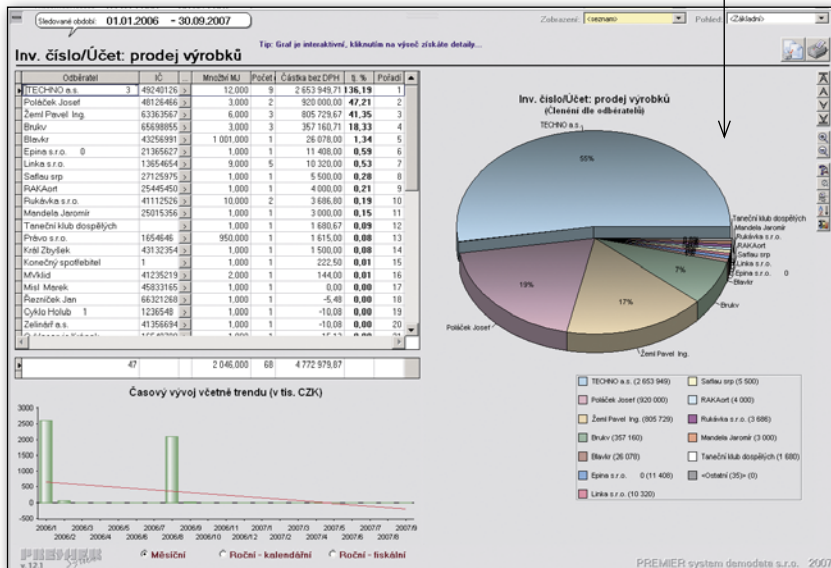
Sledované období: 01.01.2006 - 30.09.2007

Zobrazení: <seznam> Pohled: <Základní>

Inv. číslo/Účet: prodej výrobků

Tip: Graf je interaktivní, kliknutím na výseč získáte detaily...

| Odběratel | IČ | Množství MJ | Počet | Částka bez DPH | % | Pořadí |
|---|---|---|---|---|---|---|
| TECHNO a.s. 3 | 49240126 | 12,000 | 9 | 2 653 949,71 | 136,19 | 1 |
| Poláček Josef | 48126466 | 3,000 | 2 | 920 000,00 | 47,21 | 2 |
| Žemľ Pavel Ing. | 63363567 | 6,000 | 3 | 805 729,67 | 41,35 | 3 |
| Brukv | 65698855 | 3,000 | 3 | 357 160,71 | 18,33 | 4 |
| Blavkr | 43256991 | 1 001,000 | 1 | 26 078,00 | 1,34 | 5 |
| Epina s.r.o. 0 | 21365627 | 1,000 | 1 | 11 408,00 | 0,59 | 6 |
| Linka s.r.o. | 13654654 | 9,000 | 5 | 10 320,00 | 0,53 | 7 |
| Saflau srp | 27125975 | 1,000 | 1 | 5 500,00 | 0,28 | 8 |
| RAKAort | 25445450 | 1,000 | 1 | 4 000,00 | 0,21 | 9 |
| Rukávka s.r.o. | 41112526 | 10,000 | 2 | 3 686,80 | 0,19 | 10 |
| Mandela Jaromír | 25015356 | 1,000 | 1 | 3 000,00 | 0,15 | 11 |
| Taneční klub dospělých | | 1,000 | 1 | 1 680,67 | 0,09 | 12 |
| Právo s.r.o. | 1654646 | 950,000 | 1 | 1 615,00 | 0,08 | 13 |
| Král Zbyšek | 43132354 | 1,000 | 1 | 1 500,00 | 0,08 | 14 |
| Konečný spotřebitel | 1 | 1,000 | 1 | 222,50 | 0,01 | 15 |
| MVklid | 41235219 | 2,000 | 1 | 144,00 | 0,01 | 16 |
| Misl Marek | 45833165 | 1,000 | 1 | 0,00 | 0,00 | 17 |
| Řezníček Jan | 66321268 | 1,000 | 1 | -5,48 | 0,00 | 18 |
| Cyklo Holub 1 | 1236548 | 1,000 | 1 | -10,08 | 0,00 | 19 |
| Zelinář a.s. | 41356694 | 1,000 | 1 | -10,08 | 0,00 | 20 |

47 | 2 046,000 | 68 | 4 772 979,87

Inv. číslo/Účet: prodej výrobků
(Členění dle odběratelů)

TECHNO a.s. 55%
Taneční klub dospělých
Mandela Jaromír
Rukávka s.r.o.
RAKAort
Saflau srp
Linka s.r.o.
Epina s.r.o. 0
Blavkr
7%
Brukv
19%
17%
Poláček Josef
Žemľ Pavel Ing.

TECHNO a.s. (2 653 949) | Saflau srp (5 500)
Poláček Josef (920 000) | RAKAort (4 000)
Žemľ Pavel Ing. (805 729) | Rukávka s.r.o. (3 686)
Brukv (357 160) | Mandela Jaromír (3 000)
Blavkr (26 078) | Taneční klub dospělých (1 680)
Epina s.r.o. 0 (11 408) | <Ostatní (35)> (0)
Linka s.r.o. (10 320)

Časový vývoj včetně trendu (v tis. CZK)

3000
2500
2000
1500
1000
500
0
-500

2006/1 2006/2 2006/3 2006/4 2006/5 2006/6 2006/7 2006/8 2006/9 2006/10 2006/11 2006/12 2007/1 2007/2 2007/3 2007/4 2007/5 2007/6 2007/7 2007/8 2007/9

Měsíční | Roční - kalendářní | Roční - fiskální

PREMIER v.12.1

PREMIER system demodata s.r.o. 2007